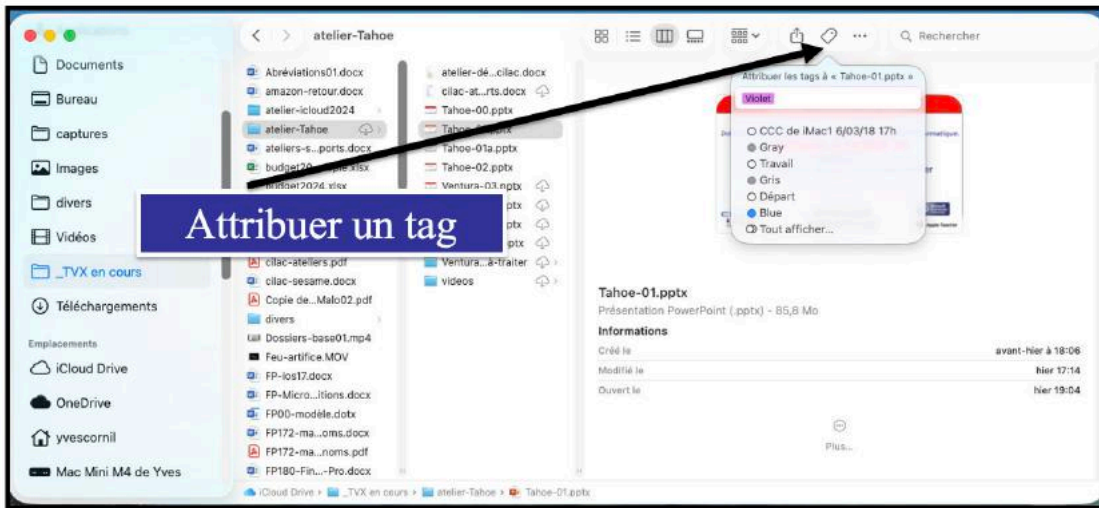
atelier-Tahoe

Rechercher

Documents
Bureau
captures
Images
divers
Vidéos
_TVX en cours
Téléchargements
Emplacements
iCloud Drive
OneDrive
yvescornil
Mac Mini M4 de Yves

Abréviations01.docx
amazon-retour.docx
atelier-icloud2024
atelier-Tahoe
ateliers-s...ports.docx
budget20...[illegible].xlsx
budget2024.xlsx
cilac-ateliers.pdf
cilac-sesame.docx
Copie de...Malo02.pdf
divers
Dossiers-base01.mp4
Feu-artifice.MOV
FP-ios17.docx
FP-Micro...itions.docx
FP00-modèle.dotx
FP172-ma...oms.docx
FP172-ma...noms.pdf
FP180-Fin...-Pro.docx

atelier-dé...cilac.docx
cilac-at...rts.docx
Tahoe-00.pptx
Tahoe-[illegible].pptx
Tahoe-01a.pptx
Tahoe-02.pptx
Ventura-03.pptx
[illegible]ptx
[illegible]ptx
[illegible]ptx
Ventura...à-traiter
videos

Attribuer un tag

Attribuer les tags à « Tahoe-01.pptx »
Violet
CCC de iMac1 6/03/18 17h
Gray
Travail
Gris
Départ
Blue
Tout afficher...

Tahoe-01.pptx
Présentation PowerPoint (.pptx) - 85,8 Mo
Informations
Créé le avant-hier à 18:06
Modifié le hier 17:14
Ouvert le hier 19:04
Plus...

iCloud Drive > _TVX en cours > atelier-Tahoe > Tahoe-01.pptx